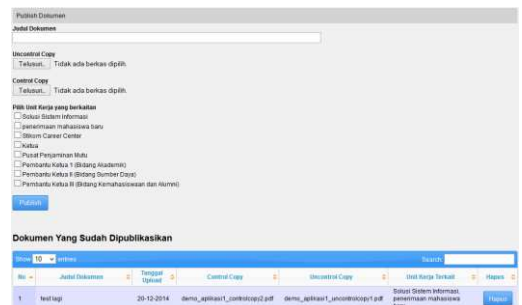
Publish Dokumen

Judul Dokumen

Uncontrol Copy

Telusuri... Tidak ada berkas dipilih.

Control Copy

Telusuri... Tidak ada berkas dipilih.

Pilih Unit Kerja yang berkaitan

Solusi Sistem Informasi

penerimaan mahasiswa baru

Stikom Career Center

Ketua

Pusat Penjaminan Mutu

Pembantu Ketua 1 (Bidang Akademik)

Pembantu Ketua II (Bidang Sumber Daya)

Pembantu Ketua III (Bidang Kemahasiswaan dan Alumni)

Publish

Dokumen Yang Sudah Dipublikasikan

Show 10 entries

Search:

| No | Judul Dokumen | Tanggal Upload | Control Copy | Uncontrol Copy | Unit Kerja Terkait | Hapus |
|---|---|---|---|---|---|---|
| 1 | test lagi | 20-12-2014 | demo_aplikasi1_controlcopy2.pdf | demo_aplikasi1_uncontrolcopy1.pdf | Solusi Sistem Informasi, penerimaan mahasiswa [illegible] | Hapus |